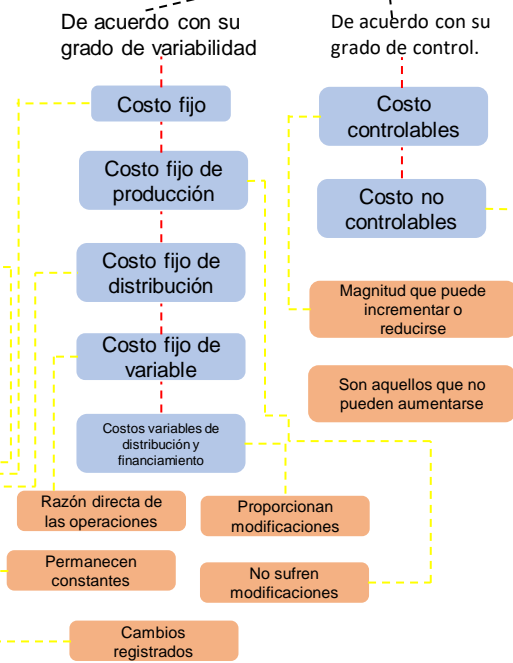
De acuerdo con su grado de variabilidad

De acuerdo con su grado de control.

Costo fijo

Costo fijo de producción

Costo fijo de distribución

Costo fijo de variable

Costos variables de distribución y financiamiento

Costo controlables

Costo no controlables

Magnitud que puede incrementar o reducirse

Son aquellos que no pueden aumentarse

Razón directa de las operaciones

Proporcionan modificaciones

Permanecen constantes

No sufren modificaciones

Cambios registrados